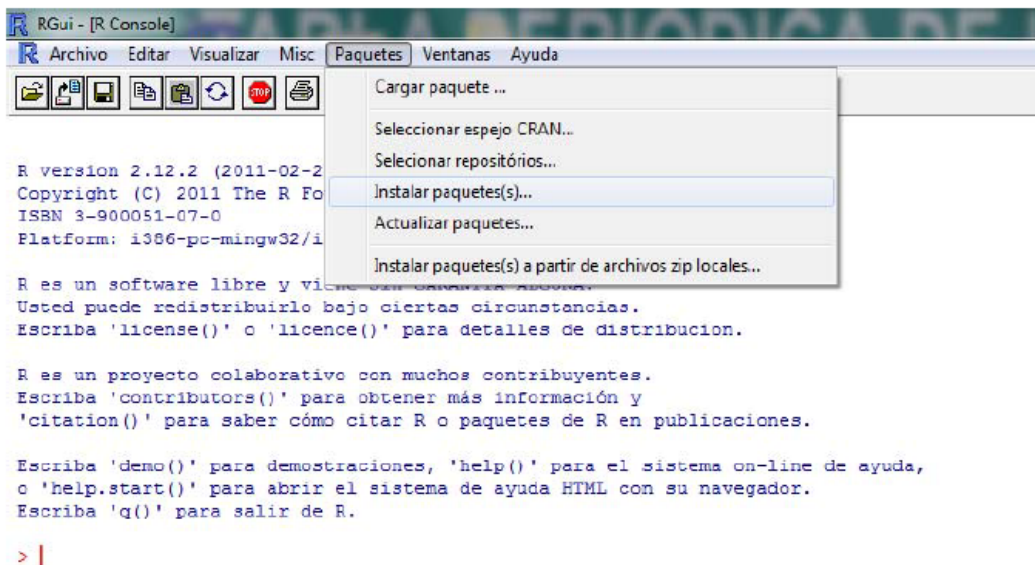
RGui - [R Console]

Archivo Editar Visualizar Misc Paquetes Ventanas Ayuda

Cargar paquete ...

Seleccionar espejo CRAN...

Selecionar repositórios...

Instalar paquetes(s)...

Actualizar paquetes...

Instalar paquetes(s) a partir de archivos zip locales...

R version 2.12.2 (2011-02-2
Copyright (C) 2011 The R Fo
ISBN 3-900051-07-0
Platform: i386-pc-mingw32/i

R es un software libre y vi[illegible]
Usted puede redistribuirlo bajo ciertas circunstancias.
Escriba 'license()' o 'licence()' para detalles de distribucion.

R es un proyecto colaborativo con muchos contribuyentes.
Escriba 'contributors()' para obtener más información y
'citation()' para saber cómo citar R o paquetes de R en publicaciones.

Escriba 'demo()' para demostraciones, 'help()' para el sistema on-line de ayuda,
o 'help.start()' para abrir el sistema de ayuda HTML con su navegador.
Escriba 'q()' para salir de R.

>